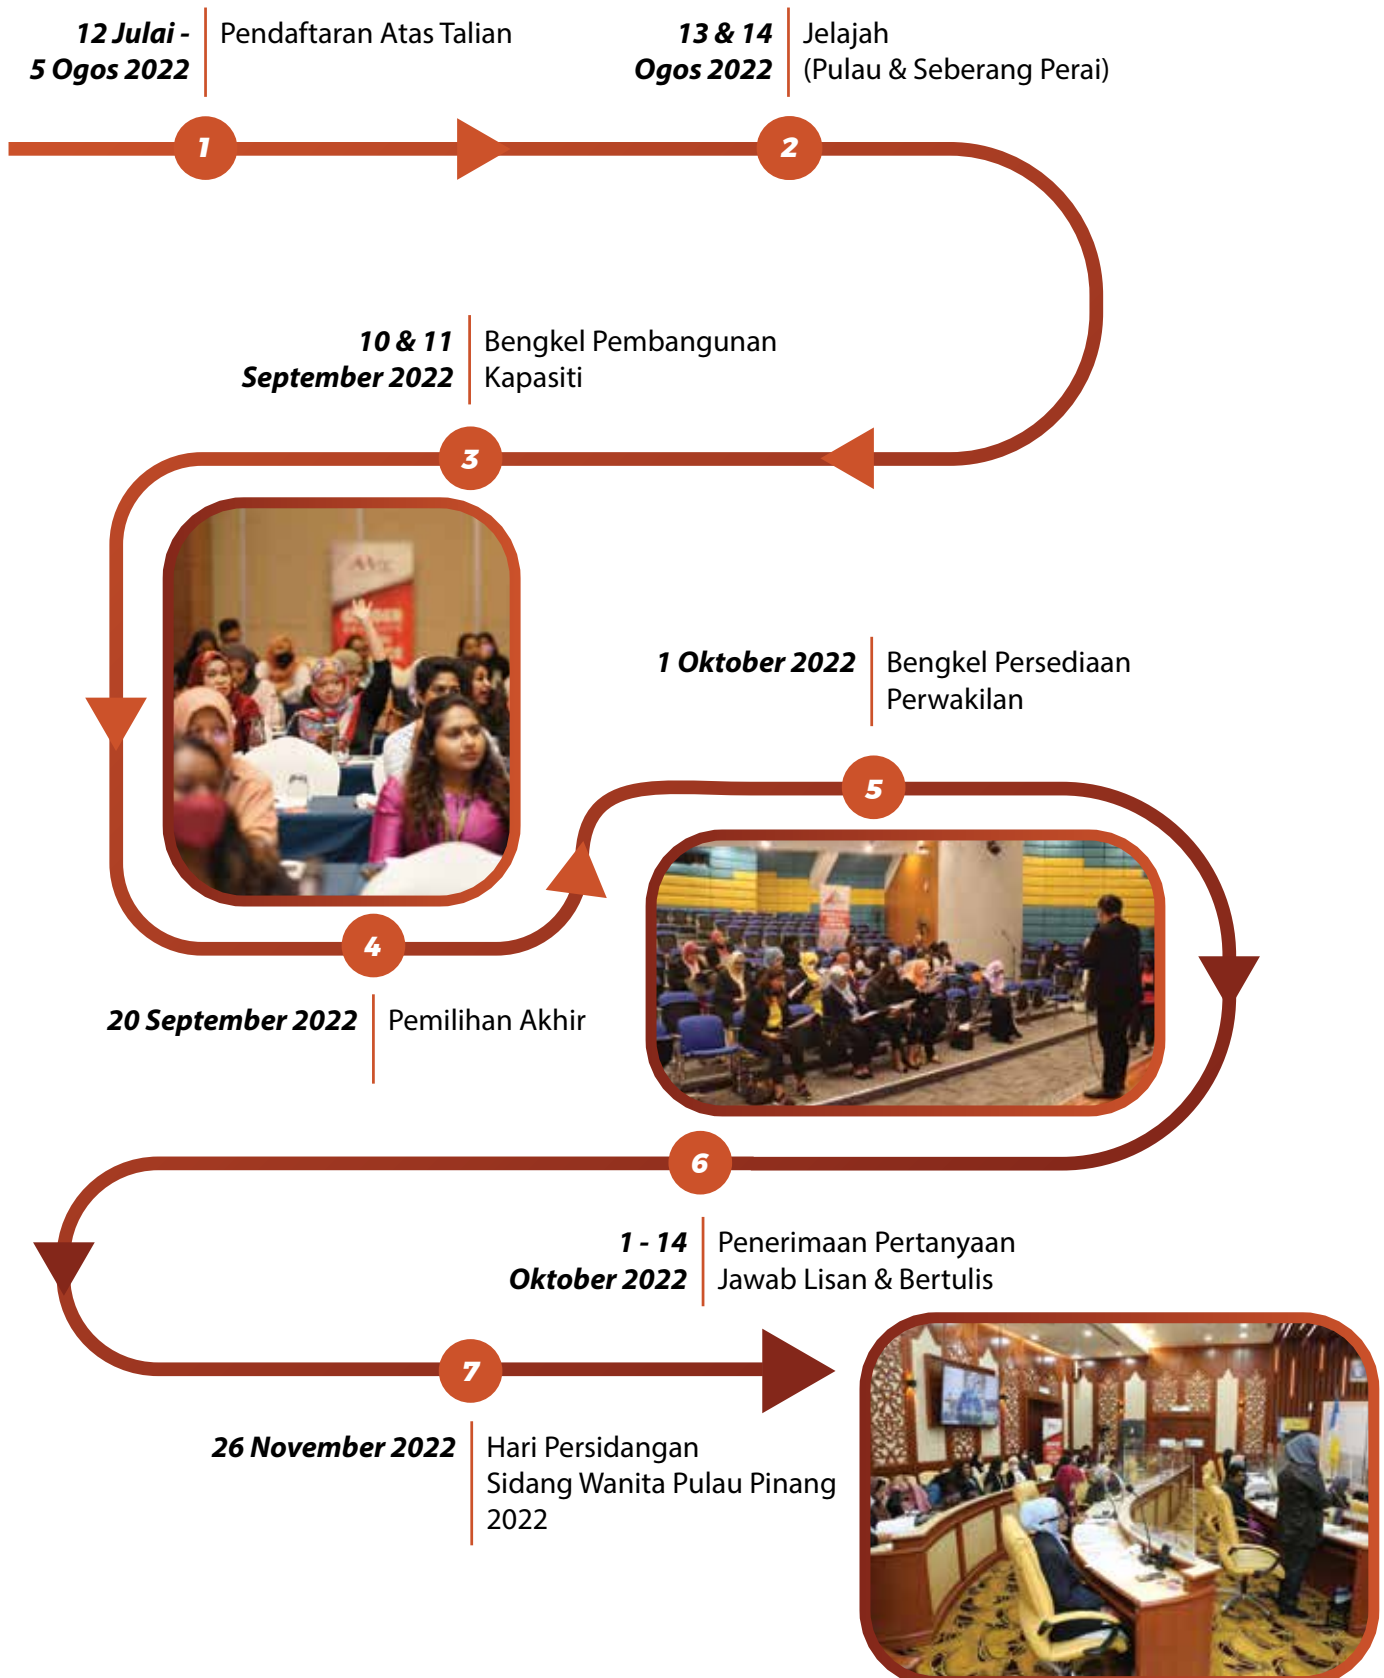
12 Julai - 5 Ogos 2022 | Pendaftaran Atas Talian

13 & 14 Ogos 2022 | Jelajah (Pulau & Seberang Perai)

1

2

10 & 11 September 2022 | Bengkel Pembangunan Kapasiti

3

1 Oktober 2022 | Bengkel Persediaan Perwakilan

5

4

20 September 2022 | Pemilihan Akhir

6

1 - 14 Oktober 2022 | Penerimaan Pertanyaan Jawab Lisan & Bertulis

7

26 November 2022 | Hari Persidangan Sidang Wanita Pulau Pinang 2022